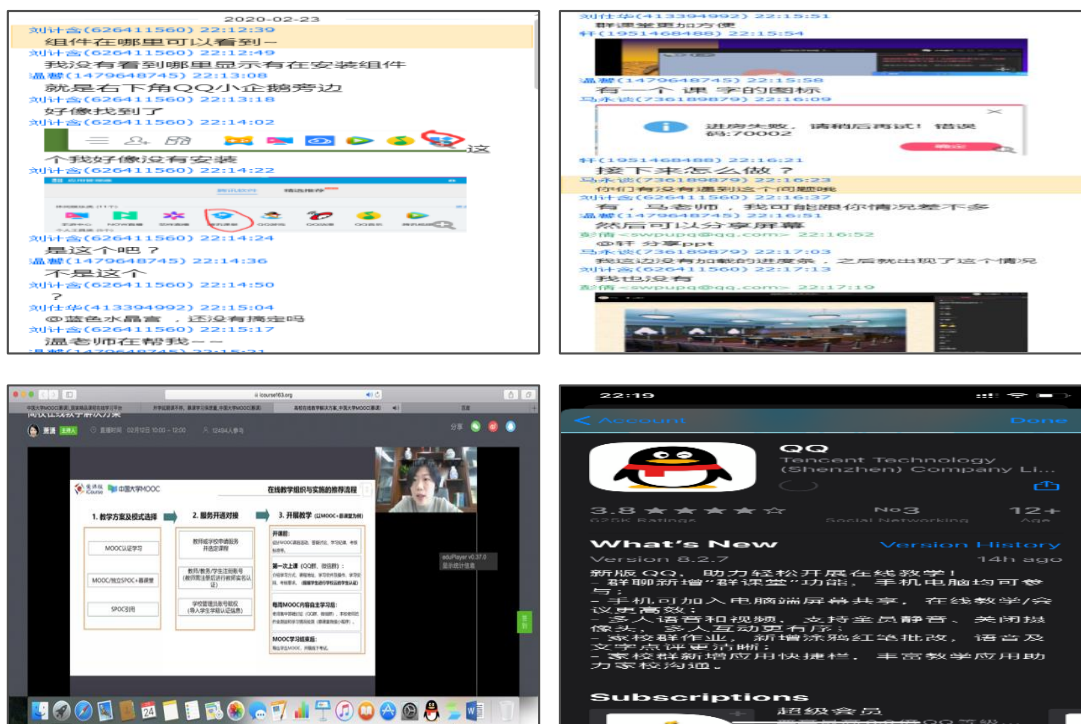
2020-02-23
刘计会(626411560) 22:12:39
组件在哪里可以看到－
刘计会(626411560) 22:12:49
我没有看到哪里显示有在安装组件
温馨(1479648745) 22:13:08
就是右下角QQ小企鹅旁边
刘计会(626411560) 22:13:18
好像找到了
刘计会(626411560) 22:14:02
个我好像没有安装 这
刘计会(626411560) 22:14:22
刘计会(626411560) 22:14:24
是这个吧？
温馨(1479648745) 22:14:36
不是这个
刘计会(626411560) 22:14:50
？
刘仕华(413394992) 22:15:04
@蓝色水晶宫 ，还没有搞定吗
刘计会(626411560) 22:15:17
温老师在帮我－－
温馨(1479648745) 22:15:21

刘仕华(413394992) 22:15:51
群课堂更加方便
轩(1951468488) 22:15:54
温馨(1479648745) 22:15:58
有一个 课 字的图标
马永说(7361898879) 22:16:09
进房失败，请稍后再试！错误码:70002
确定
轩(1951468488) 22:16:21
接下来怎么做？
马永说(7361898879) 22:16:23
你们有没有遇到这个问题哦
刘计会(626411560) 22:16:37
有，马老师，我可能跟你情况差不多
温馨(1479648745) 22:16:51
然后可以分享屏幕
彭倩<swpupq@qq.com> 22:16:52
@轩 分享ppt
马永说(7361898879) 22:17:03
我这边没有加载的进度条，之后就出现了这个情况
刘计会(626411560) 22:17:13
我也没有
彭倩<swpupq@qq.com> 22:17:19

icourse163.org
分享
在线教学组织与实施的推荐流程
1. 教学方案及模式选择
2. 服务开通对接
3. 开展教学
MOOC认证学习
MOOC/独立SPOC+翻课堂
SPOC引用
eduPlayer

22:19
< Account
Done
QQ
Tencent Technology (Shenzhen) Company Li...
3.8 ★★★★☆
625K Ratings
No3
Social Networking
12+
Age
What's New
Version History
Version 8.2.7
14h ago
新版QQ，助力轻松开展在线教学！
·群聊新增"群课堂"功能，手机电脑均可参与；
·手机可加入电脑端屏幕共享，在线教学/会议更高效；
·多人语音和视频，支持全员静音、关闭摄像头，多人互动更有序；
·家校群作业，新增涂鸦红笔批改，语音及文字点评更方便；
·家校群新增应用快捷栏，丰富教学应用助力家校沟通。
Subscriptions
超级会员